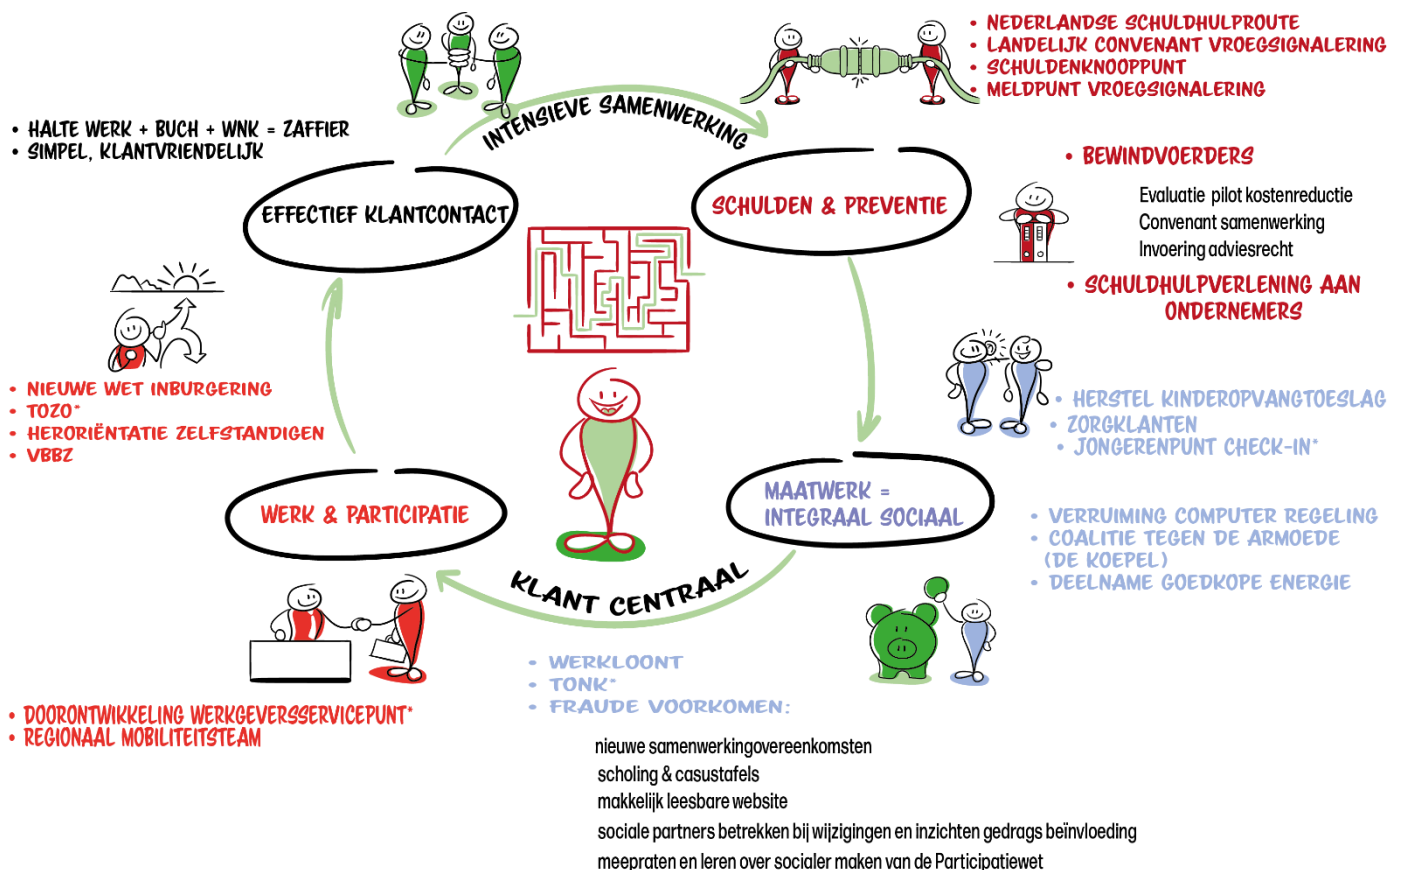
• NEDERLANDSE SCHULDHULPROUTE
• LANDELIJK CONVENANT VROEGSIGNALERING
• SCHULDENKNOOPPUNT
• MELDPUNT VROEGSIGNALERING

• HALTE WERK + BUCH + WNK = ZAFFIER
• SIMPEL, KLANTVRIENDELIJK

INTENSIEVE SAMENWERKING

EFFECTIEF KLANTCONTACT

SCHULDEN & PREVENTIE

• BEWINDVOERDERS

Evaluatie pilot kostenreductie
Convenant samenwerking
Invoering adviesrecht

• SCHULDHULPVERLENING AAN ONDERNEMERS

• NIEUWE WET INBURGERING
• TOZO*
• HERORIËNTATIE ZELFSTANDIGEN
• VBBZ

• HERSTEL KINDEROPVANGTOESLAG
• ZORGKLANTEN
• JONGERENPUNT CHECK-IN*

WERK & PARTICIPATIE

MAATWERK = INTEGRAAL SOCIAAL

• VERRUIMING COMPUTER REGELING
• COALITIE TEGEN DE ARMOEDE (DE KOEPEL)
• DEELNAME GOEDKOPE ENERGIE

KLANT CENTRAAL

• WERKLOONT
• TONK*
• FRAUDE VOORKOMEN:

• DOORONTWIKKELING WERKGEVERSSERVICEPUNT*
• REGIONAAL MOBILITEITSTEAM

nieuwe samenwerkingovereenkomsten
scholing & casustafels
makkelijk leesbare website
sociale partners betrekken bij wijzigingen en inzichten gedrags beïnvloeding
meepraten en leren over socialer maken van de Participatiewet